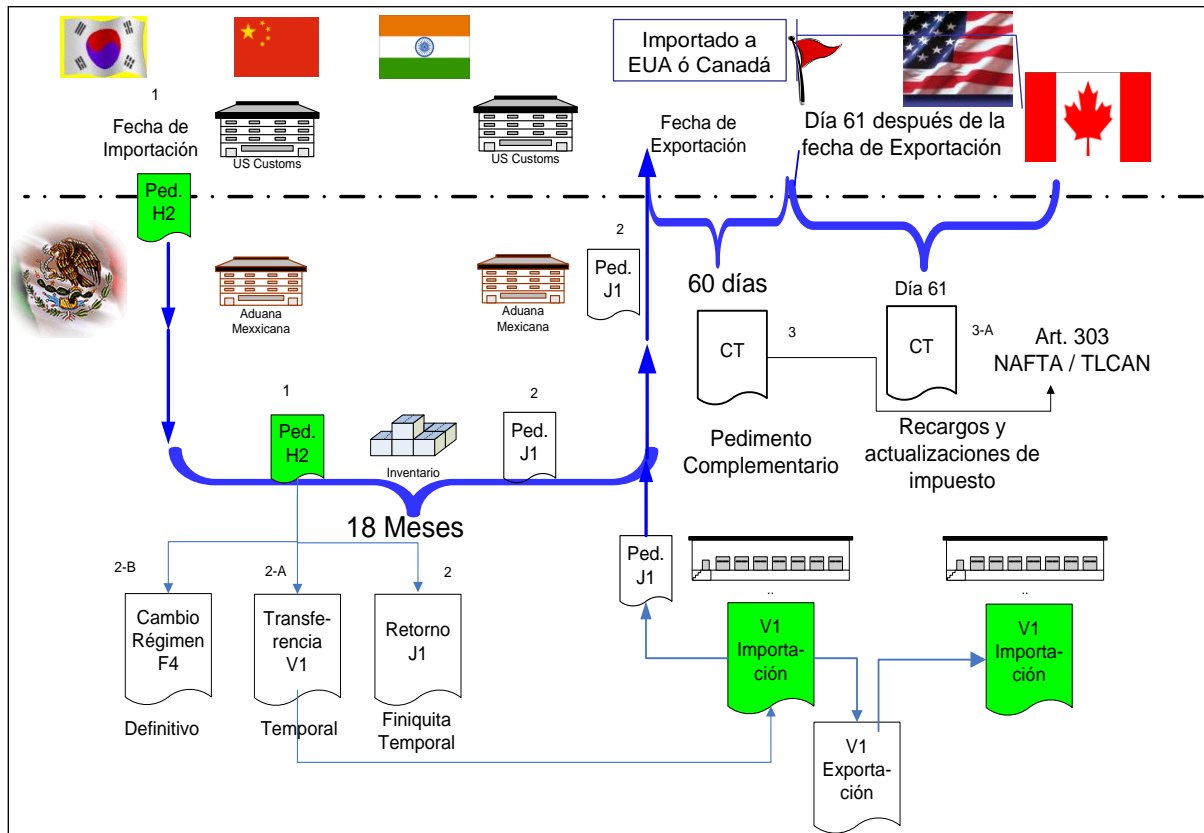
Importado a EUA ó Canadá

1

Fecha de Importación

US Customs

US Customs

Fecha de Exportación

Día 61 después de la fecha de Exportación

Ped. H2

2

Ped. J1

Aduana Mexxicana

Aduana Mexxicana

60 días

Día 61

3

CT

CT

3-A

Art. 303 NAFTA / TLCAN

1

Ped. H2

Inventario

2

Ped. J1

Pedimento Complementario

Recargos y actualizaciones de impuesto

18 Meses

Ped. J1

2-B

2-A

2

Cambio Régimen F4

Transferencia V1

Retorno J1

V1 Importación

V1 Importación

Definitivo

Temporal

Finiquita Temporal

V1 Exportación